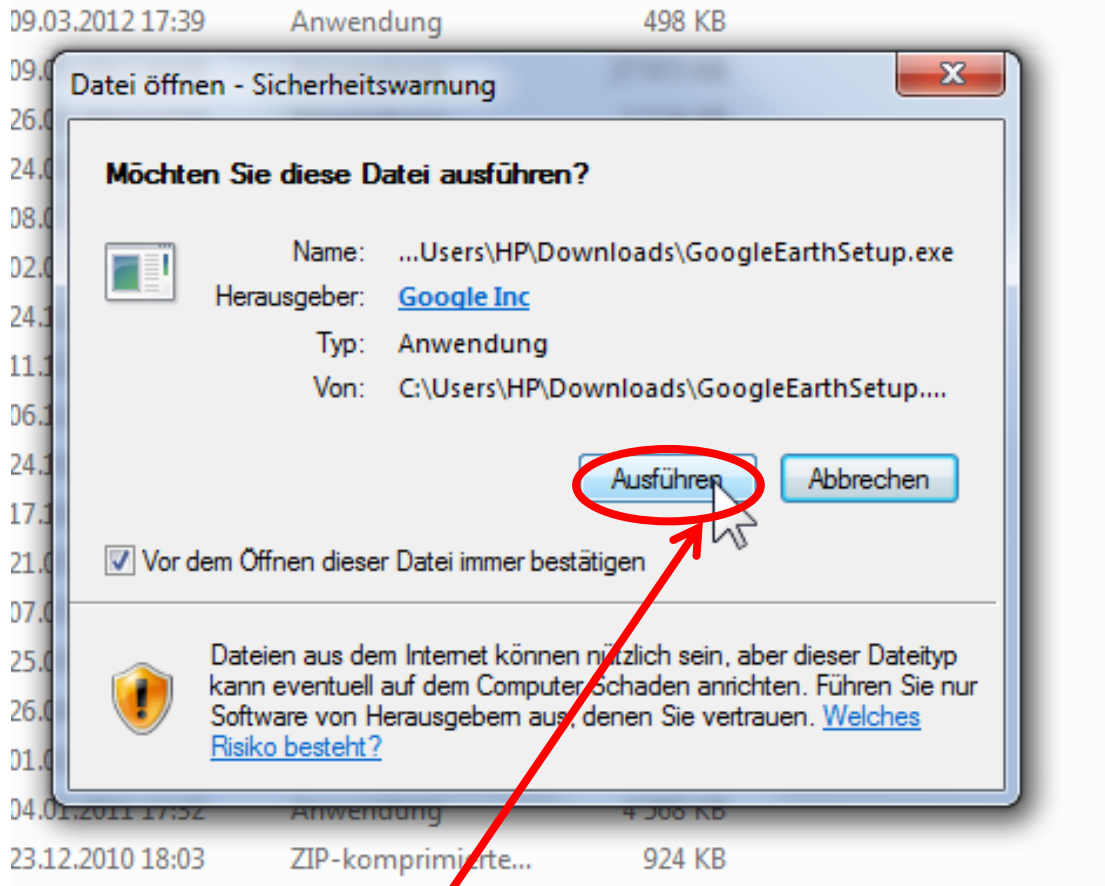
09.03.2012 17:39 Anwendung 498 KB

09.0
26.0
24.0
08.0
02.0
24.1
11.1
06.1
24.1
17.1
21.0
07.0
25.0
26.0
01.0

Datei öffnen - Sicherheitswarnung

Möchten Sie diese Datei ausführen?

Name: ...Users\HP\Downloads\GoogleEarthSetup.exe
Herausgeber: Google Inc
Typ: Anwendung
Von: C:\Users\HP\Downloads\GoogleEarthSetup....

Ausführen
Abbrechen

Vor dem Öffnen dieser Datei immer bestätigen

Dateien aus dem Internet können nützlich sein, aber dieser Dateityp kann eventuell auf dem Computer Schaden anrichten. Führen Sie nur Software von Herausgebern aus, denen Sie vertrauen. Welches Risiko besteht?

04.01.2011 17:52 Anwendung 4 568 KB
23.12.2010 18:03 ZIP-komprimierte... 924 KB